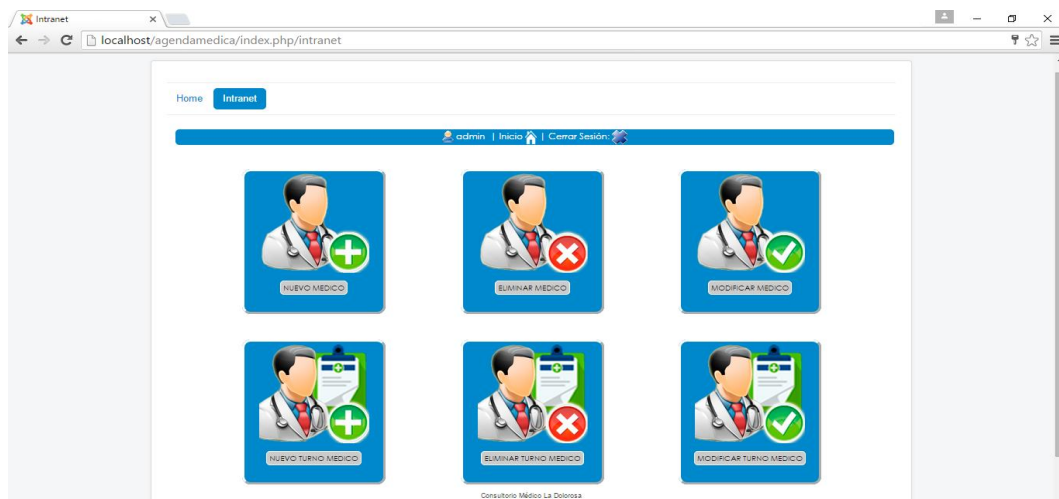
Intranet

localhost/agendamedica/index.php/intranet

Home Intranet

admin | Inicio | Cerrar Sesión:

NUEVO MEDICO

ELIMINAR MEDICO

MODIFICAR MEDICO

NUEVO TURNO MEDICO

ELIMINAR TURNO MEDICO

MODIFICAR TURNO MEDICO

Consultorio Médico La Dolorosa